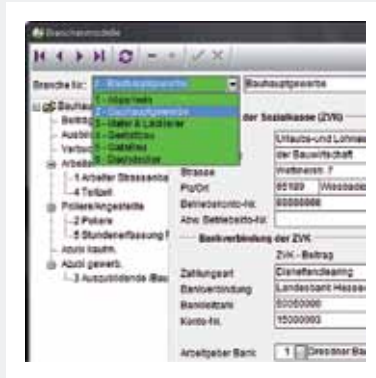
Branchenmodelle

Branche für: Bauhauptgewerbe
Bauhauptgewerbe
Hauptgewerbe
Bauhauptgewerbe
Maler & Lackierer
Gerüstbau
Gartenbau
Dachdecker

Bauhau
Beitrag
Ausbil
Verbu
Arbeiter
1 Arbeiter Strassenba
4 Teilzeit
Poliere/Angestellte
2 Poliere
5 Stundenerfassung f
Azubi kaufm.
Azubi gewerb.
3 Auszubildende /Bau

der Sozialkasse (ZVK)
Urlaubs-und Lohnaus
der Bauwirtschaft
Strasse Wettinerstr. 7
Plz/Ort 65189 Wiesbade
Betriebskonto-Nr. 00000000
Abw. Betriebskto-Nr.
Bankverbindung der ZVK
ZVK - Beitrag
Zahlungsart Einzelfandclearing
Bankverbindung Landesbank Hessen
Bankleitzahl 50050000
Konto-Nr. 15000003
Arbeitgeber Bank 1 Dresdner Ba